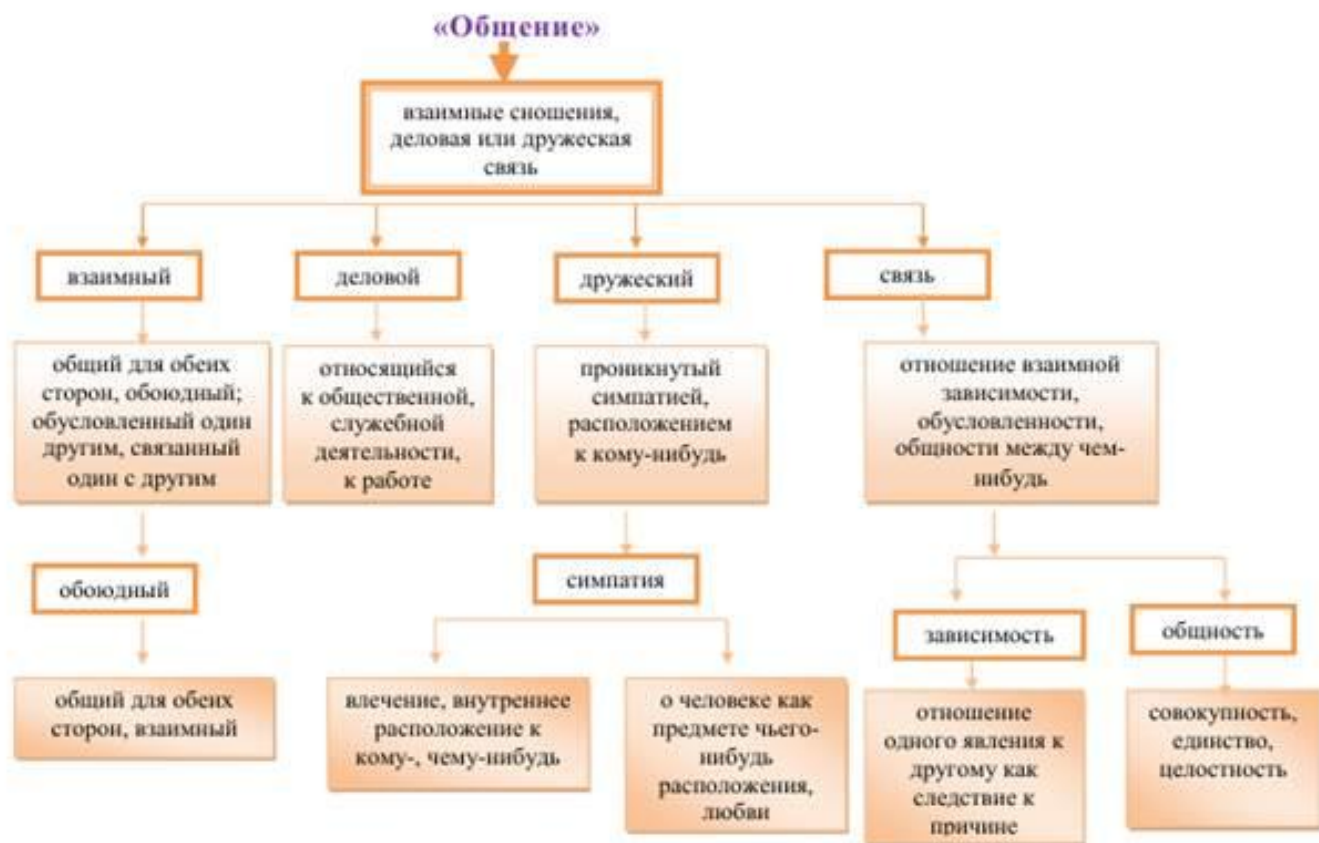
«Общение»

взаимные сношения, деловая или дружеская связь

взаимный

деловой

дружеский

связь

общий для обеих сторон, обоюдный; обусловленный один другим, связанный один с другим

относящийся к общественной, служебной деятельности, к работе

проникнутый симпатией, расположением к кому-нибудь

отношение взаимной зависимости, обусловленности, общности между чем-нибудь

обоюдный

симпатия

общий для обеих сторон, взаимный

влечение, внутреннее расположение к кому-, чему-нибудь

о человеке как предмете чьего-нибудь расположения, любви

зависимость

общность

отношение одного явления к другому как следствие к причине

совокупность, единство, целостность